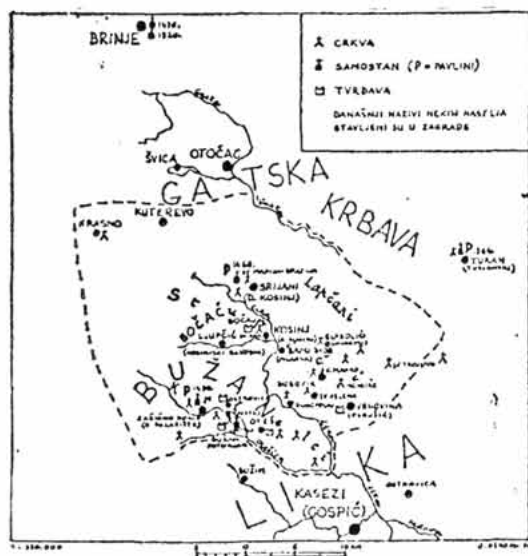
BRINJE

CRKVA
SAMOSTAN (P = PAVLINI)
TVRĐAVA
DANAŠNJI NAZIVI NEKIH NASELJA STAVLJENI SU U ZAGRADE

ŠVICA
OTOČAC
GA TSKA
KRBAVA
KUTEREVO
KRASNO
TURAN
SRIJANI (D. KOSINJ)
Lapčani
BOŽAČ
KOSINJ
BUŽA
LIKA
KASEZI (GOSPIĆ)
BUŽIM
OSTROVICA

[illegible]